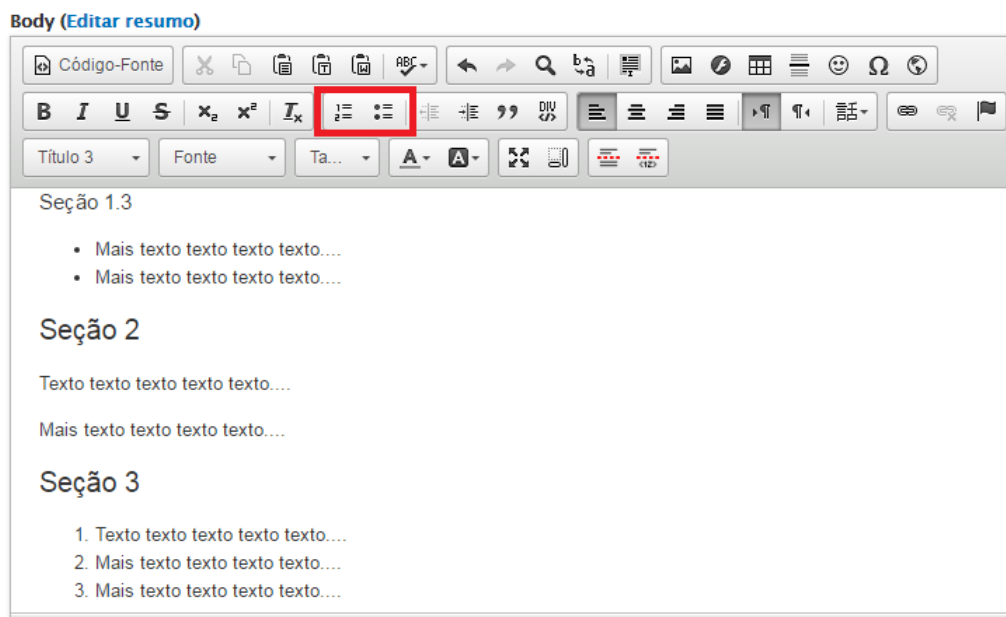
Body (Editar resumo)

Código-Fonte

B I U S $x_2$ $x^2$ $I_x$

Título 3 | Fonte | Ta...

Seção 1.3

- Mais texto texto texto texto....
- Mais texto texto texto texto....

Seção 2

Texto texto texto texto texto....

Mais texto texto texto texto....

Seção 3

1. Texto texto texto texto texto....
2. Mais texto texto texto texto....
3. Mais texto texto texto texto....